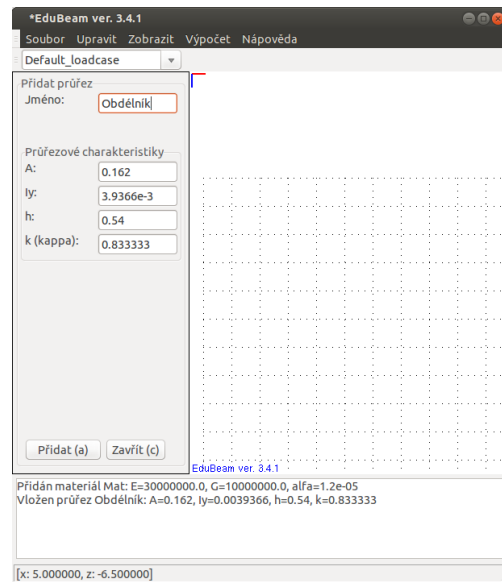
*EduBeam ver. 3.4.1

Soubor Upravit Zobrazit Výpočet Nápověda

Default_loadcase

Přidat průřez

Jméno: Obdélník

Průřezové charakteristiky

A: 0.162

Iy: 3.9366e-3

h: 0.54

k (kappa): 0.833333

Přidat (a) Zavřít (c)

EduBeam ver. 3.4.1

Přidán materiál Mat: E=30000000.0, G=10000000.0, alfa=1.2e-05
Vložen průřez Obdélník: A=0.162, Iy=0.0039366, h=0.54, k=0.833333

[x: 5.000000, z: -6.500000]